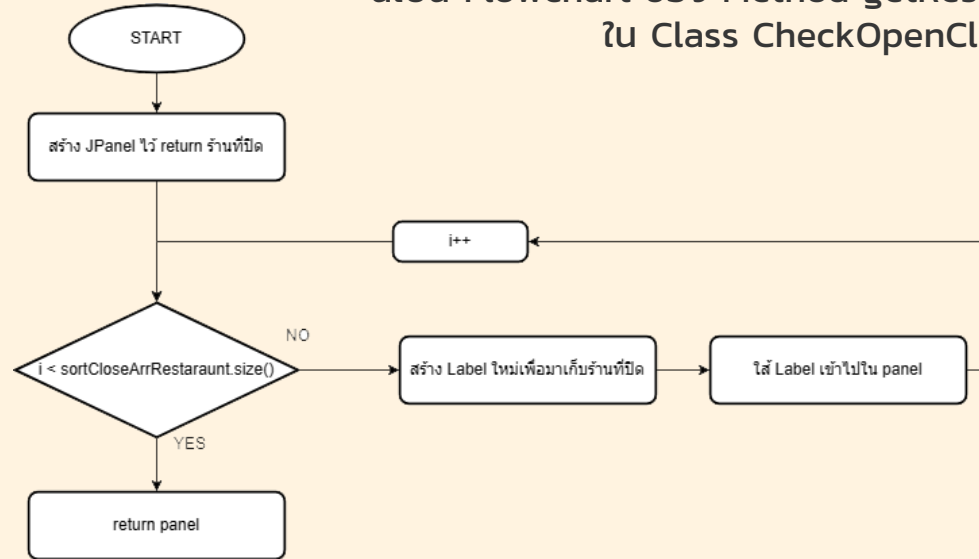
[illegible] Flowchart ของ Method getRes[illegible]
ใน Class CheckOpenCl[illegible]

START

สร้าง JPanel ไว้ return ร้านที่ปิด

i++

NO

i < sortCloseArrRestaraunt.size()

สร้าง Label ใหม่เพื่อมาเก็บร้านที่ปิด

ใส่ Label เข้าไปใน panel

YES

return panel